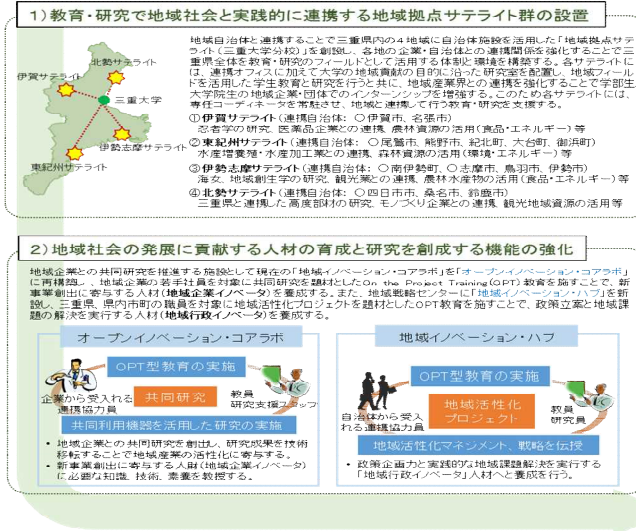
1）教育・研究で地域社会と実践的に連携する地域拠点サテライト群の設置

北勢サテライト
伊賀サテライト
三重大学
伊勢志摩サテライト
東紀州サテライト

地域自治体と連携することで三重県内の4地域に自治体施設を活用した「地域拠点サテライト（三重大学分校）」を創設し、各地の企業・自治体との連携関係を強化することで三重県全体を教育・研究のフィールドとして活用する体制と環境を構築する。各サテライトには、連携オフィスに加えて大学の地域貢献の目的に沿った研究室を配置し、地域フィールドを活用した学生教育と研究を行うと共に、地域産業界との連携を強化することで学部生大学院生の地域企業・団体でのインターンシップを増強する。このため各サテライトには、専任コーディネータを常駐させ、地域と連携して行う教育・研究を支援する。

①伊賀サテライト（連携自治体：○伊賀市、名張市）
忍者学の研究、医薬品企業との連携、農林資源の活用（食品・エネルギー）等
②東紀州サテライト（連携自治体：○尾鷲市、熊野市、紀北町、大台町、御浜町）
水産増養殖・水産加工業との連携、森林資源の活用（環境・エネルギー）等
③伊勢志摩サテライト（連携自治体：○南伊勢町、○志摩市、鳥羽市、伊勢市）
海女、地域創生学の研究、観光業との連携、農林水産物の活用（食品・エネルギー）等
④北勢サテライト（連携自治体：○四日市市、桑名市、鈴鹿市）
三重県と連携した高度部材の研究、モノづくり企業との連携、観光地域資源の活用等

2）地域社会の発展に貢献する人材の育成と研究を創成する機能の強化

地域企業との共同研究を推進する施設として現在の「地域イノベーション・コアラボ」を「オープンイノベーション・コアラボ」に再構成し、地域企業の若手社員を対象に共同研究を題材としたOn the Project Training（OPT）教育を施すことで、新事業創出に寄与する人材（地域企業イノベータ）を養成する。また、地域戦略センターに「地域イノベーション・ハブ」を新設し、三重県、県内市町の職員を対象に地域活性化プロジェクトを題材としたOPT教育を施すことで、政策立案と地域課題の解決を実行する人材（地域行政イノベータ）を養成する。

オープンイノベーション・コアラボ
OPT型教育の実施
企業から受入れる連携協力員
共同研究
教員
研究支援スタッフ
共同利用機器を活用した研究の実施
・地域企業との共同研究を創出し、研究成果を技術移転することで地域産業の活性化に寄与する。
・新事業創出に寄与する人材（地域企業イノベータ）に必要な知識、技術、素養を教授する。

地域イノベーション・ハブ
OPT型教育の実施
自治体から受入れる連携協力員
地域活性化プロジェクト
教員
研究員
地域活性化マネジメント、戦略を伝授
・政策企画力と実践的な地域課題解決を実行する「地域行政イノベータ」人材へと養成を行う。